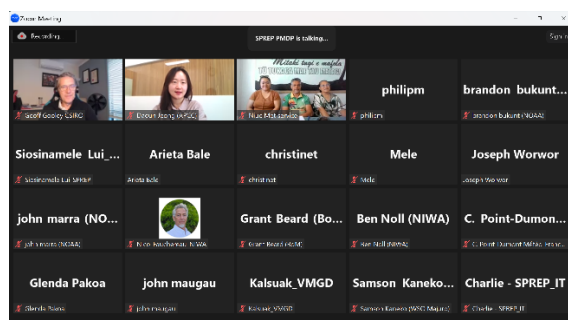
Zoom Meeting

Recording

SPREP PMDP is talking...

Sign

Geoff Gooley CSIRO

Eunjin Jeong (APCC)

Niue Met service

philipm

philipm

brandon bukunt...

brandon bukunt (NOAA)

Siosinamele Lui_...

Siosinamele Lui SPREP

Arieta Bale

Arieta Bale

christinet

christinet

Mele

Mele

Joseph Worwor

Joseph Worwor

john marra (NO...

john marra (NOAA)

Nico Fauchereau NIWA

Grant Beard (Bo...

Grant Beard (BoM)

Ben Noll (NIWA)

Ben Noll (NIWA)

C. Point-Dumon...

C. Point-Dumont Météo-France

Glenda Pakoa

Glenda Pakoa

john maugau

john maugau

Kalsuak_VMGD

Kalsuak_VMGD

Samson Kaneko...

Samson Kaneko (WSO Majuro)

Charlie - SPREP_IT

Charlie - SPREP_IT